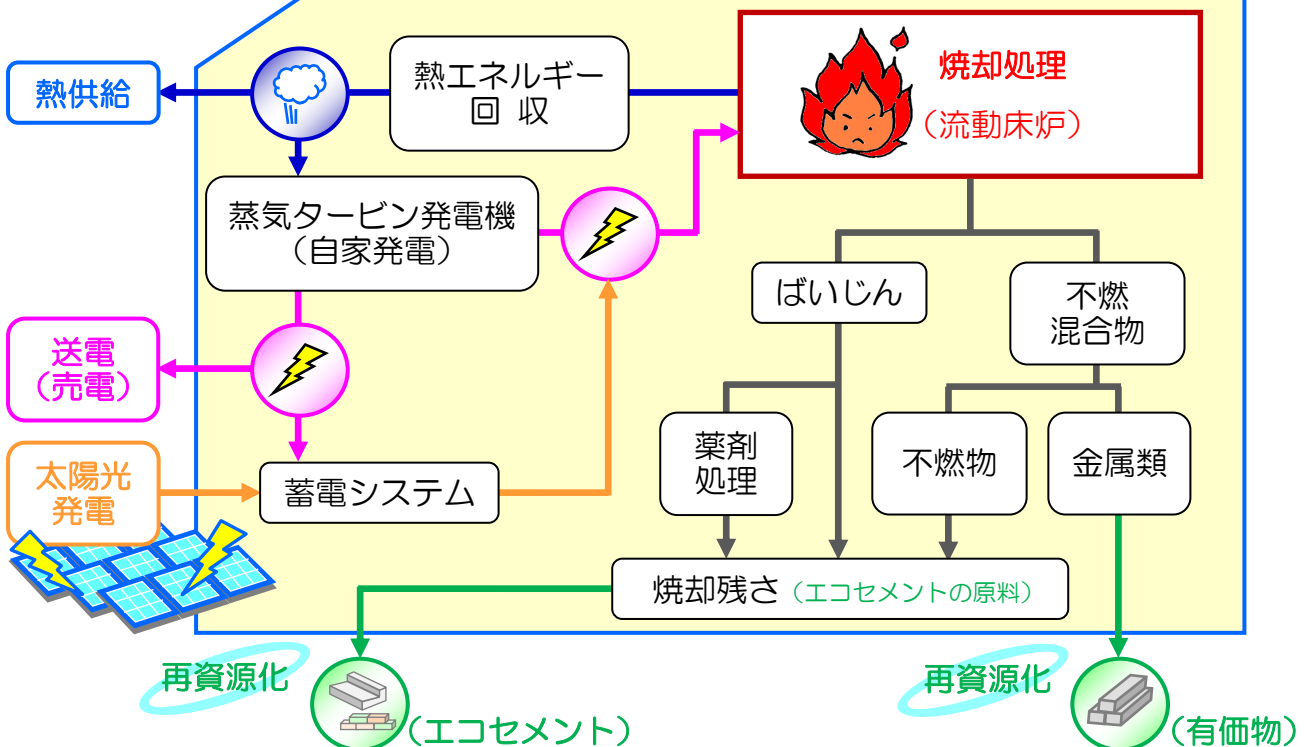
熱供給

熱エネルギー回収

焼却処理
（流動床炉）

蒸気タービン発電機
（自家発電）

ばいじん

不燃混合物

送電
（売電）

薬剤処理

不燃物

金属類

太陽光発電

蓄電システム

焼却残さ（エコセメントの原料）

再資源化
（エコセメント）

再資源化
（有価物）